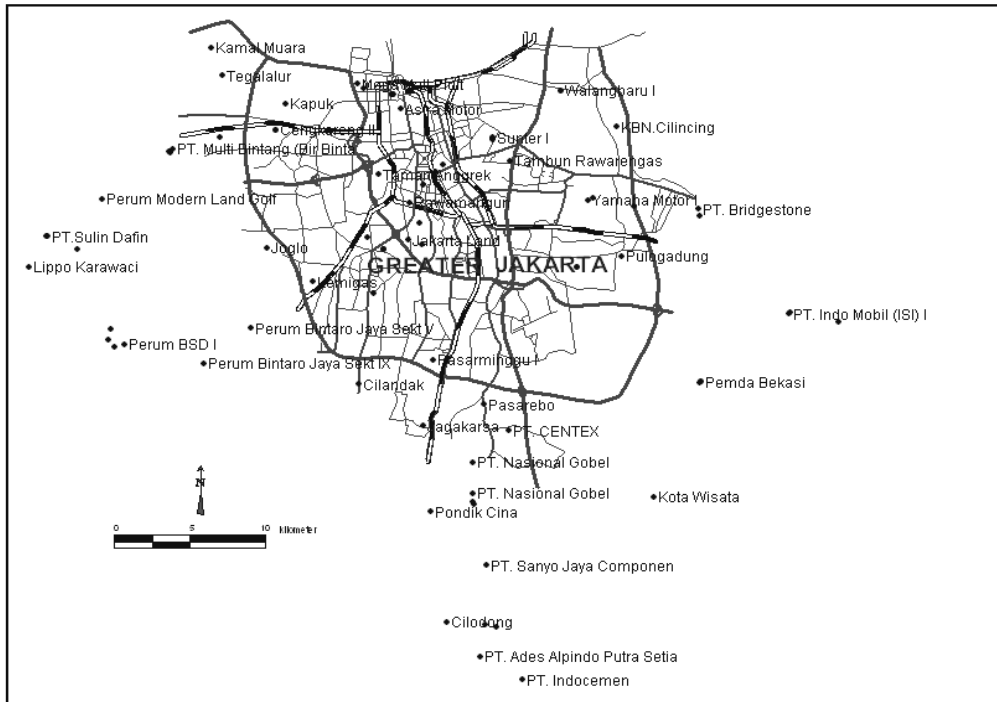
Kamal Muara
Tegalalur
Muara Muti Pluit
Kapuk
Astra Motor
Walangbaru I
Cengkareng II
Sunter I
KBN.Cilincing
PT. Multi Bintang (Bir Bintang)
Tambun Rawarengas
Taman Anggrek
Perum Modern Land Golf
Rawamangun
Yamaha Motor I
PT. Bridgestone
PT.Sulin Dafin
Joglo
Jakarta Land
Lippo Karawaci
GREATER JAKARTA
Pulogadung
Lemigas
PT. Indo Mobil (ISI) I
Perum Bintaro Jaya Sekt V
Perum BSD I
Perum Bintaro Jaya Sekt IX
Pasarminggu I
Cilandak
Pemda Bekasi
Pasarebo
Jagakarsa
PT. CENTEX
N
PT. Nasional Gobel
PT. Nasional Gobel
Kota Wisata
0 5 10 Kilometer
Pondok Cina
PT. Sanyo Jaya Componen
Cilodong
PT. Ades Alpindo Putra Setia
PT. Indocemen